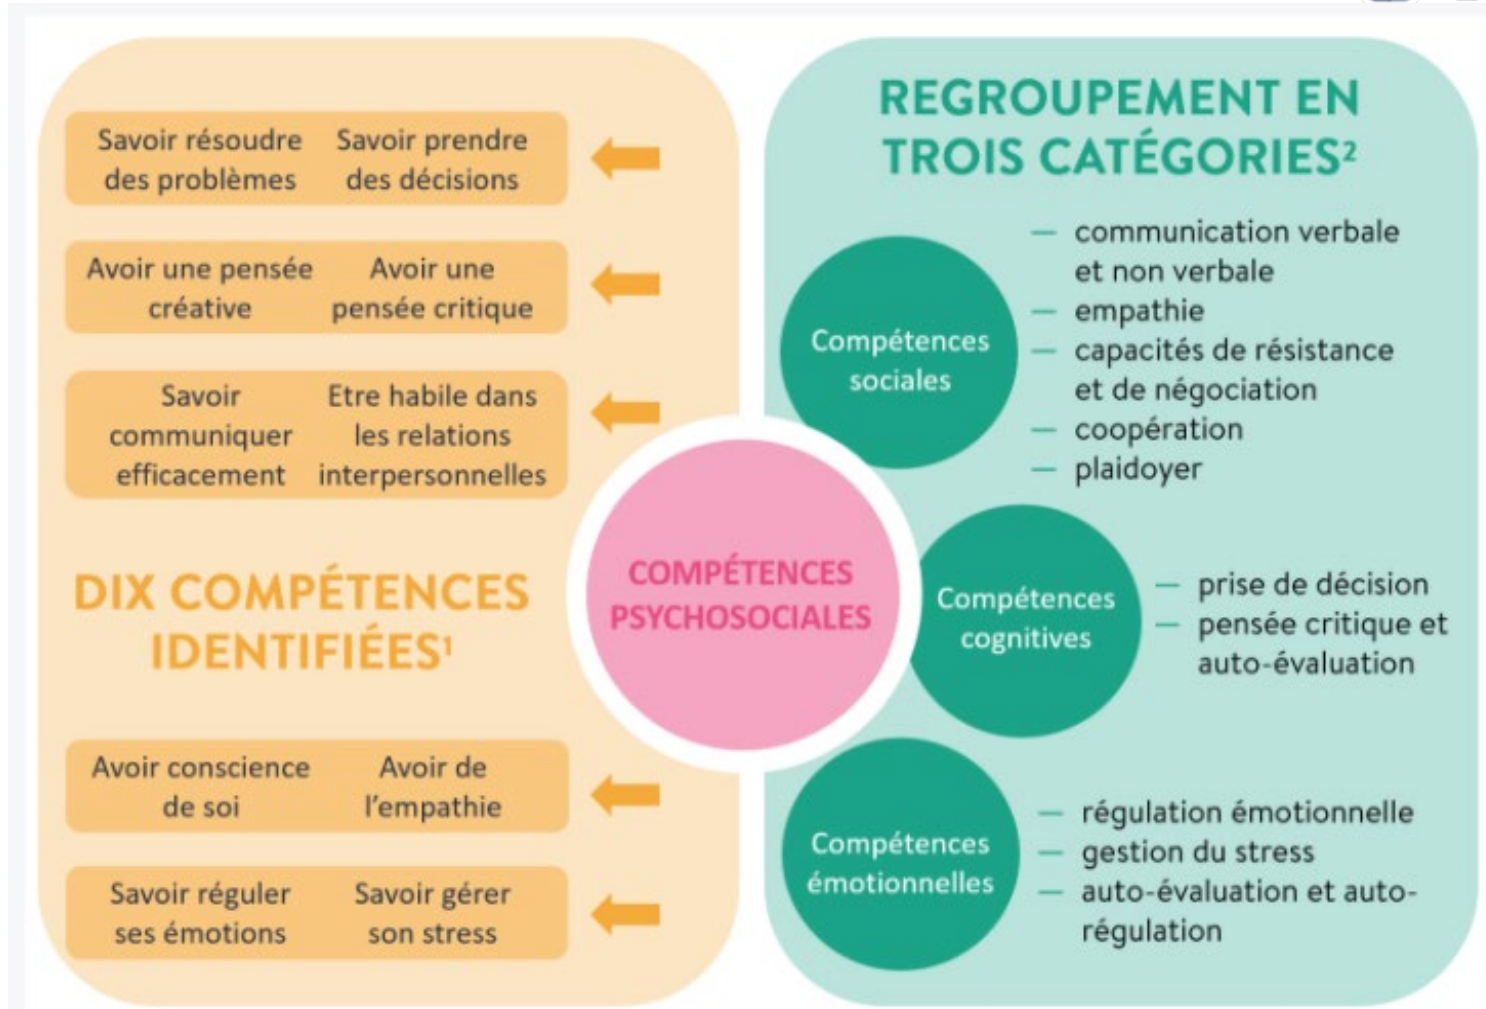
Savoir résoudre des problèmes

Savoir prendre des décisions

Avoir une pensée créative

Avoir une pensée critique

Savoir communiquer efficacement

Etre habile dans les relations interpersonnelles

DIX COMPÉTENCES IDENTIFIÉES¹

Avoir conscience de soi

Avoir de l'empathie

Savoir réguler ses émotions

Savoir gérer son stress

COMPÉTENCES PSYCHOSOCIALES

REGROUPEMENT EN TROIS CATÉGORIES²

Compétences sociales

— communication verbale et non verbale
— empathie
— capacités de résistance et de négociation
— coopération
— plaidoyer

Compétences cognitives

— prise de décision
— pensée critique et auto-évaluation

Compétences émotionnelles

— régulation émotionnelle
— gestion du stress
— auto-évaluation et auto-régulation